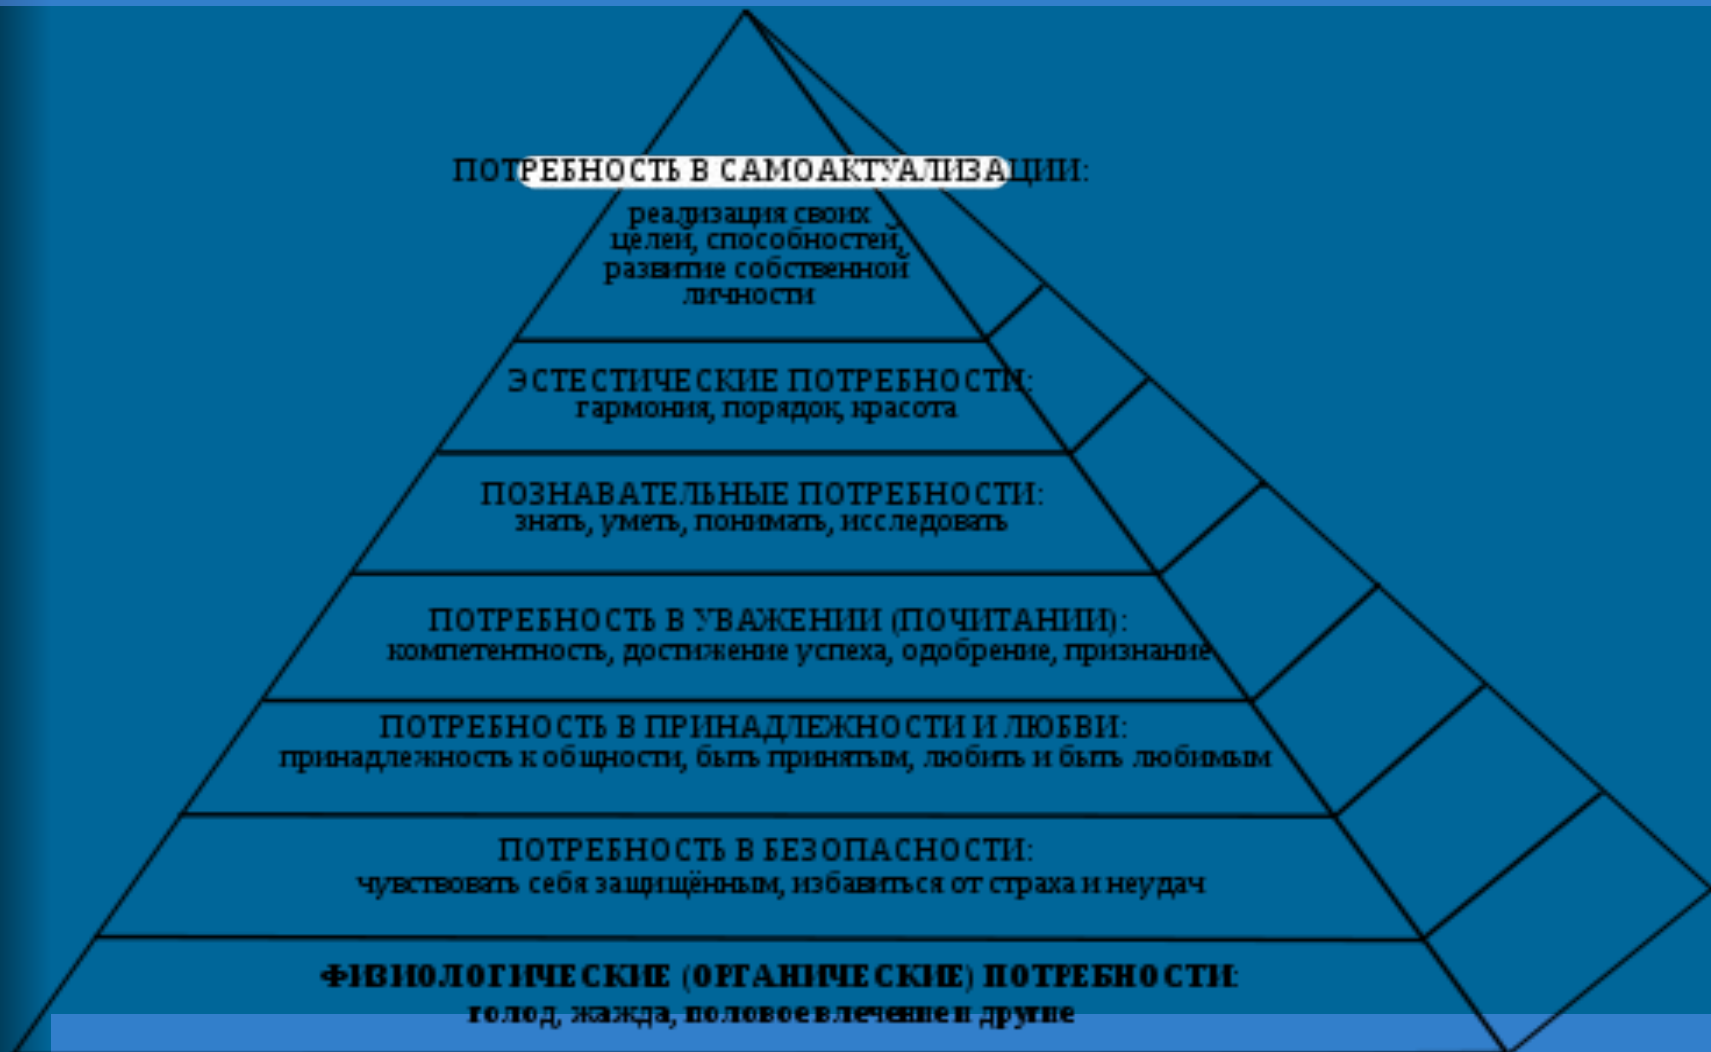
ПОТРЕБНОСТЬ В САМОАКТУАЛИЗАЦИИ:
реализация своих целей, способностей, развитие собственной личности

ЭСТЕСТИЧЕСКИЕ ПОТРЕБНОСТИ:
гармония, порядок, красота

ПОЗНАВАТЕЛЬНЫЕ ПОТРЕБНОСТИ:
знать, уметь, понимать, исследовать

ПОТРЕБНОСТЬ В УВАЖЕНИИ (ПОЧИТАНИИ):
компетентность, достижение успеха, одобрение, признание

ПОТРЕБНОСТЬ В ПРИНАДЛЕЖНОСТИ И ЛЮБВИ:
принадлежность к общности, быть принятым, любить и быть любимым

ПОТРЕБНОСТЬ В БЕЗОПАСНОСТИ:
чувствовать себя защищённым, избавиться от страха и неудач

ФИЗИОЛОГИЧЕСКИЕ (ОРГАНИЧЕСКИЕ) ПОТРЕБНОСТИ:
голод, жажда, половое влечение и другие